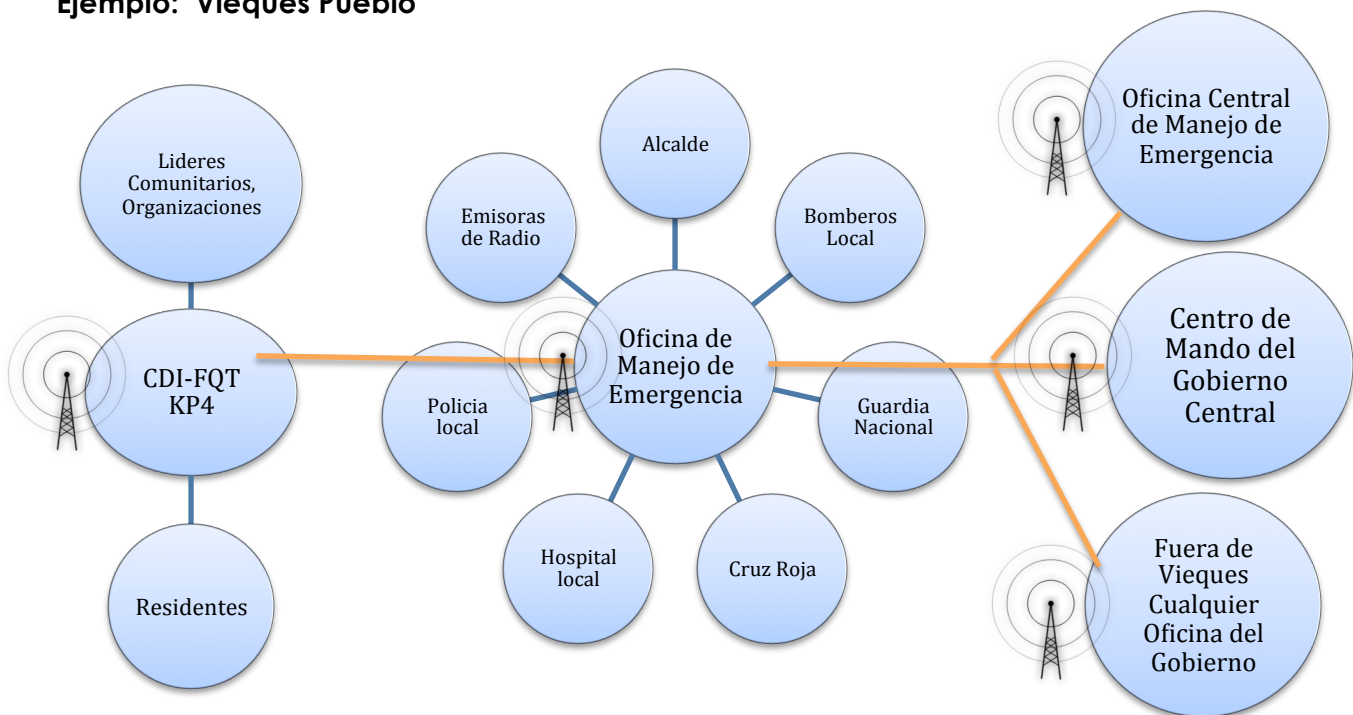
Ejemplo: Vieques Pueblo

Lideres Comunitarios, Organizaciones

CDI-FQT KP4

Residentes

Emisoras de Radio

Alcalde

Bomberos Local

Oficina de Manejo de Emergencia

Policia local

Guardia Nacional

Hospital local

Cruz Roja

Oficina Central de Manejo de Emergencia

Centro de Mando del Gobierno Central

Fuera de Vieques Cualquier Oficina del Gobierno